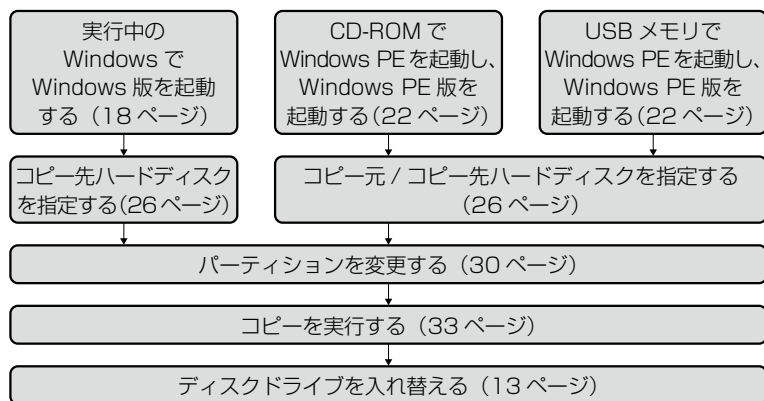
実行中の
Windows で
Windows 版を起動
する（18 ページ）

CD-ROM で
Windows PE を起動し、
Windows PE 版を
起動する（22 ページ）

USB メモリで
Windows PE を起動し、
Windows PE 版を
起動する（22 ページ）

コピー先ハードディスク
を指定する(26 ページ)

コピー元 / コピー先ハードディスクを指定する
（26 ページ）

パーティションを変更する（30 ページ）

コピーを実行する（33 ページ）

ディスクドライブを入れ替える（13 ページ）